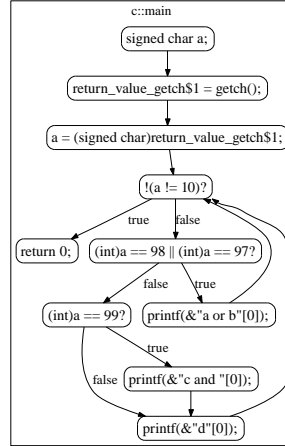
c::main

signed char a;

return_value_getch$1 = getch();

a = (signed char)return_value_getch$1;

!(a != 10)?

true

false

return 0;

(int)a == 98 || (int)a == 97?

false

true

(int)a == 99?

printf(&"a or b"[0]);

true

false

printf(&"c and "[0]);

printf(&"d"[0]);